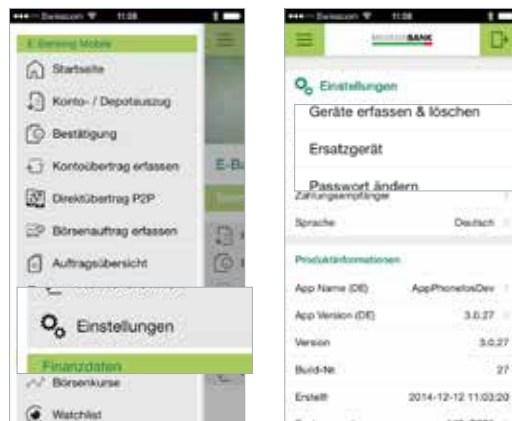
•••○ Swisscom 11:08

E-Banking Mobile

Startseite

Konto- / Depotauszug

Bestätigung

Kontoübertrag erfassen

Direktübertrag P2P

Börsenauftrag erfassen

Auftragsübersicht

Einstellungen

Finanzdaten

Börsenkurse

Watchlist

E-B

•••○ Swisscom 11:08

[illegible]BANK

Einstellungen

Geräte erfassen & löschen

Ersatzgerät

Passwort ändern

Zahlungsempfänger

Sprache Deutsch

Produktinformationen

| | |
|---|---|
| App Name (DE) | AppPhonetosDev |
| App Version (DE) | 3.0.27 |
| Version | 3.0.27 |
| Build-Nr. | 27 |
| Erstellt | 2014-12-12 11:03:20 |